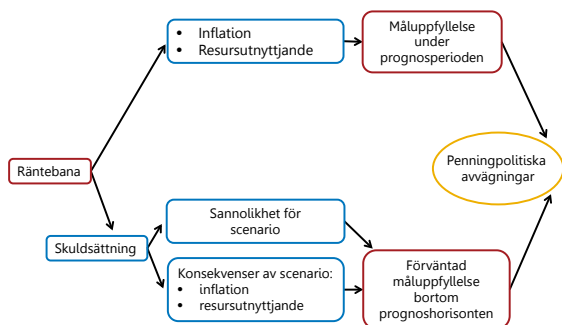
Räntebana

- Inflation
- Resursutnyttjande

Måluppfyllelse under prognosperioden

Penningpolitiska avvägningar

Skuldsättning

Sannolikhet för scenario

Konsekvenser av scenario:
- inflation
- resursutnyttjande

Förväntad måluppfyllelse bortom prognoshorisonten